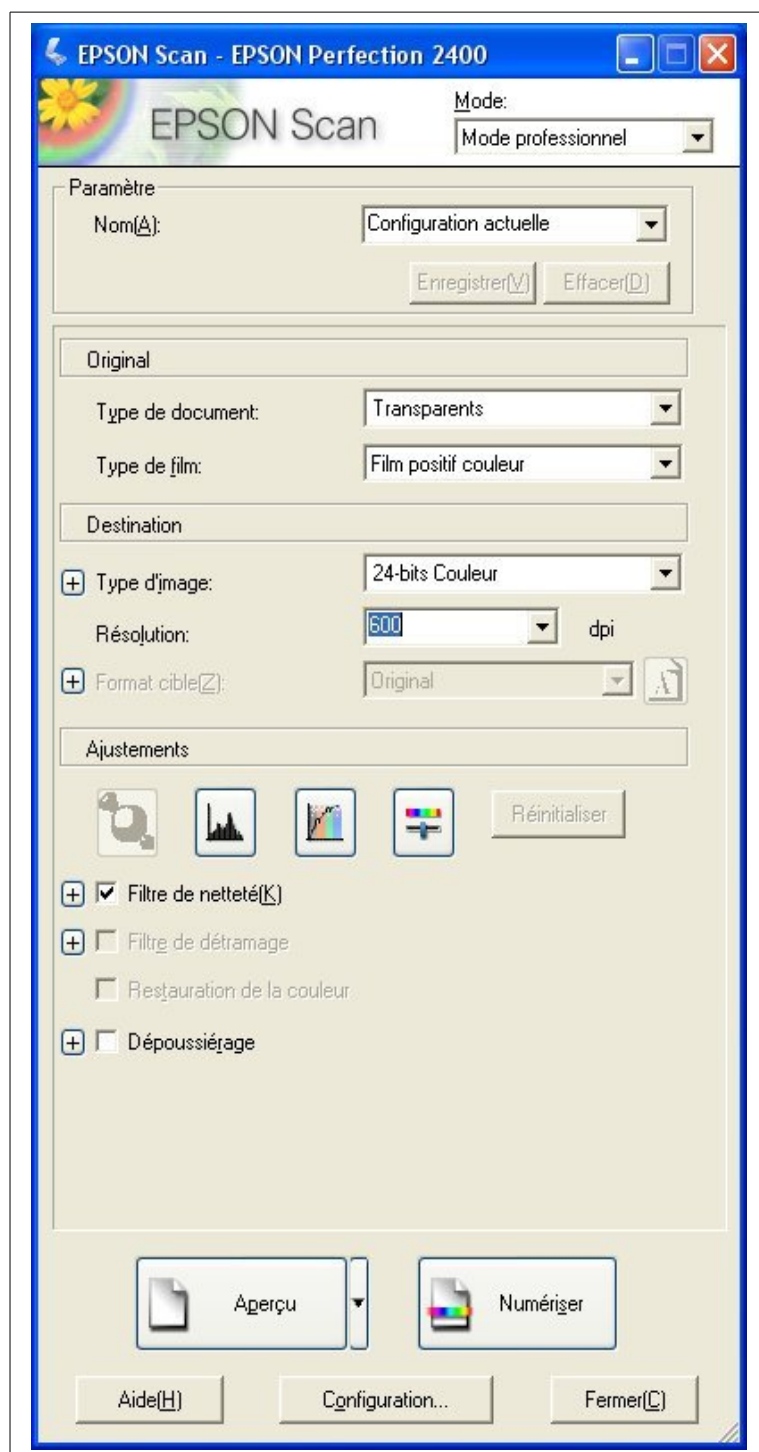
EPSON Scan - EPSON Perfection 2400

EPSON Scan

Mode:

Mode professionnel

Paramètre

Nom(A):

Configuration actuelle

Enregistrer(V)

Effacer(D)

Original

Type de document:

Transparents

Type de film:

Film positif couleur

Destination

Type d'image:

24-bits Couleur

Résolution:

600

dpi

Format cible(Z):

Original

Ajustements

Réinitialiser

Filtre de netteté(K)

Filtre de détramage

Restauration de la couleur

Dépoussiérage

Aperçu

Numériser

Aide(H)

Configuration...

Fermer(C)